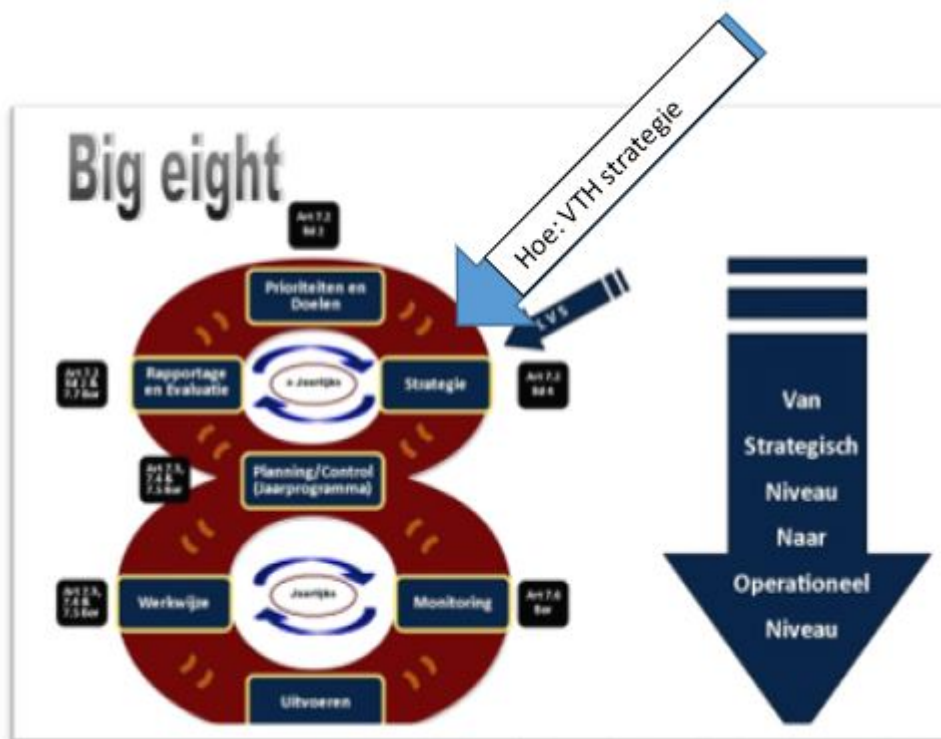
Big eight

Hoe: VTH strategie

LVS

Art 7.2 lid 2

Prioriteiten en Doelen

Art 7.2 lid 7 & 7.7 Bor

Rapportage en Evaluatie

x Jaarlijks

Strategie

Art 7.2 lid 4

Art 7.3, 7.4 & 7.5 Bor

Planning/Control (Jaarprogramma)

Art 7.3, 7.4 & 7.5 Bor

Werkwijze

Jaarlijks

Monitoring

Art 7.6 Bor

Uitvoeren

Van Strategisch Niveau Naar Operationeel Niveau